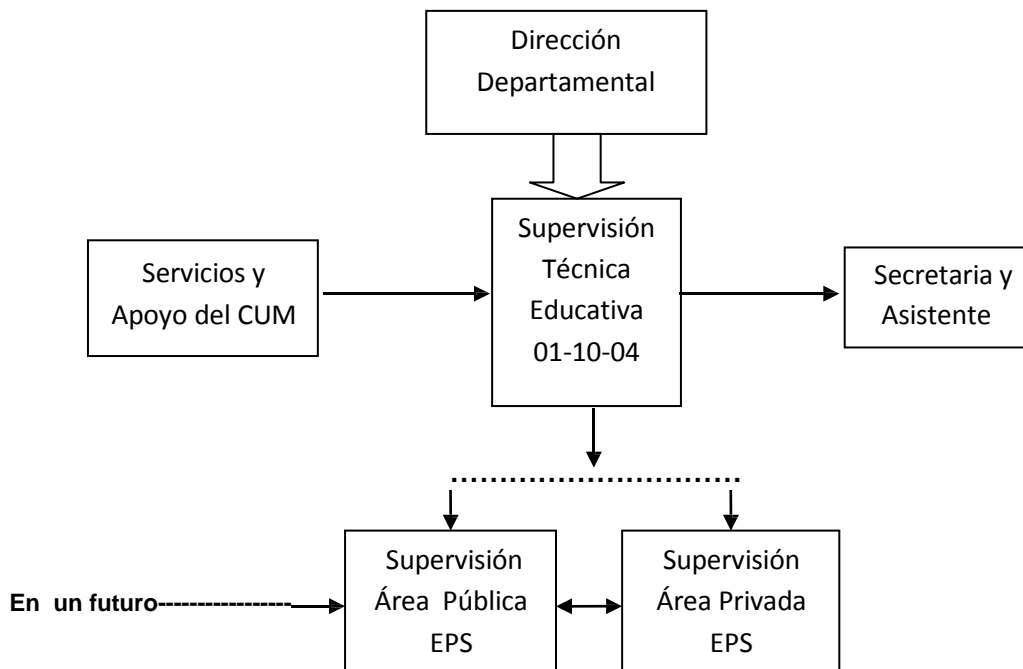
Dirección Departamental

Servicios y Apoyo del CUM

Supervisión Técnica Educativa 01-10-04

Secretaria y Asistente

En un futuro-----------------

Supervisión Área Pública EPS

Supervisión Área Privada EPS